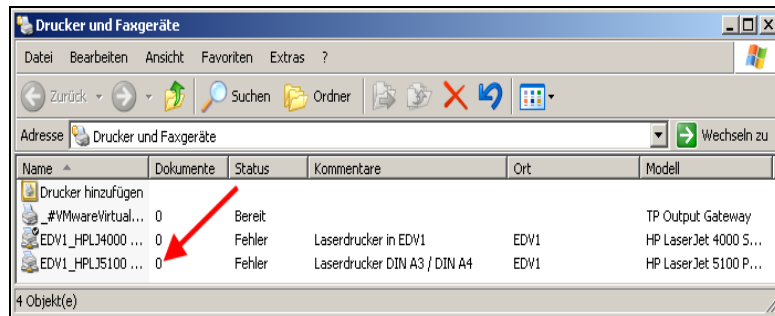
Drucker und Faxgeräte

Datei Bearbeiten Ansicht Favoriten Extras ?

Zurück Suchen Ordner

Adresse Drucker und Faxgeräte Wechseln zu

| Name | Dokumente | Status | Kommentare | Ort | Modell |
|---|---|---|---|---|---|
| Drucker hinzufügen | | | | | |
| _#VMwareVirtual... | 0 | Bereit | | | TP Output Gateway |
| EDV1_HPLJ4000 ... | 0 | Fehler | Laserdrucker in EDV1 | EDV1 | HP LaserJet 4000 S... |
| EDV1_HPLJ5100 ... | 0 | Fehler | Laserdrucker DIN A3 / DIN A4 | EDV1 | HP LaserJet 5100 P... |

4 Objekt(e)